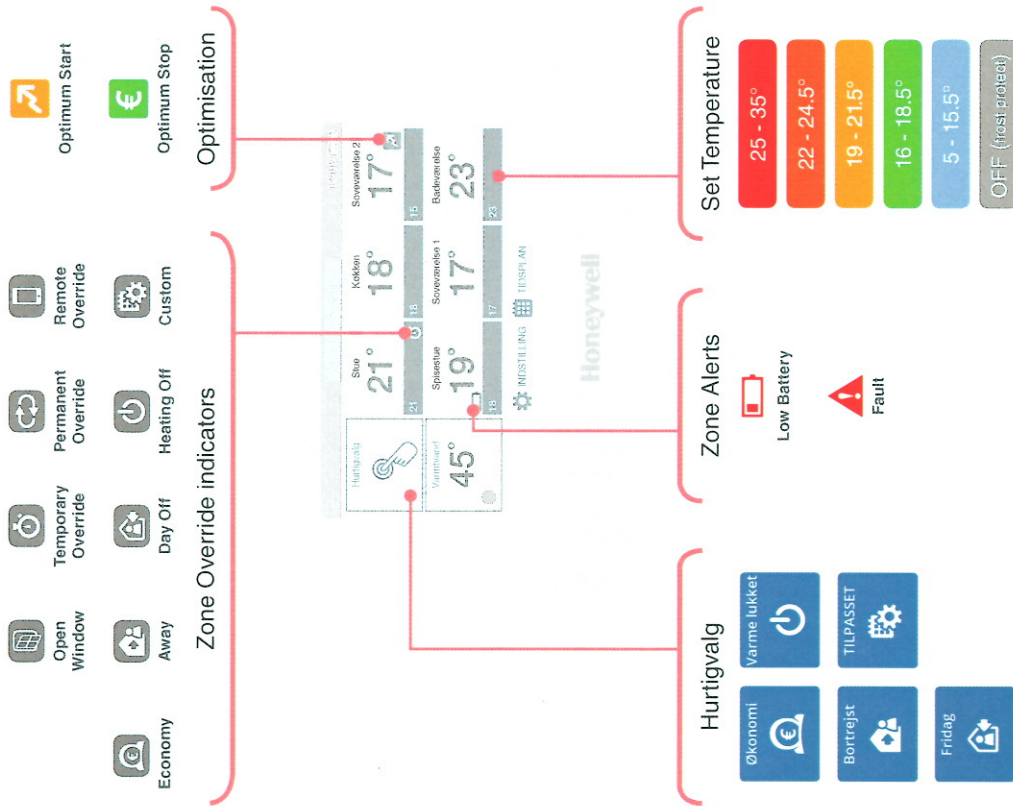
Optimum Start

Optimum Stop

Optimisation

Open Window

Temporary Override

Permanent Override

Remote Override

Economy

Away

Day Off

Heating Off

Custom

Zone Override indicators

Hurtigvalg

Varmtvand 45°

Stue 21° 21

Køkken 18° 18

Soveværelse 2 17° 15

Spisestue 19° 18

Soveværelse 1 17° 17

Badeværelse 23° 23

INDSTILLING TIDSPLAN

Honeywell

Zone Alerts

Low Battery

Fault

Set Temperature

25 - 35°

22 - 24.5°

19 - 21.5°

16 - 18.5°

5 - 15.5°

OFF (frost protect)

Hurtigvalg

Økonomi

Varme lukket

Bortrejst

TILPASSET

Fridag